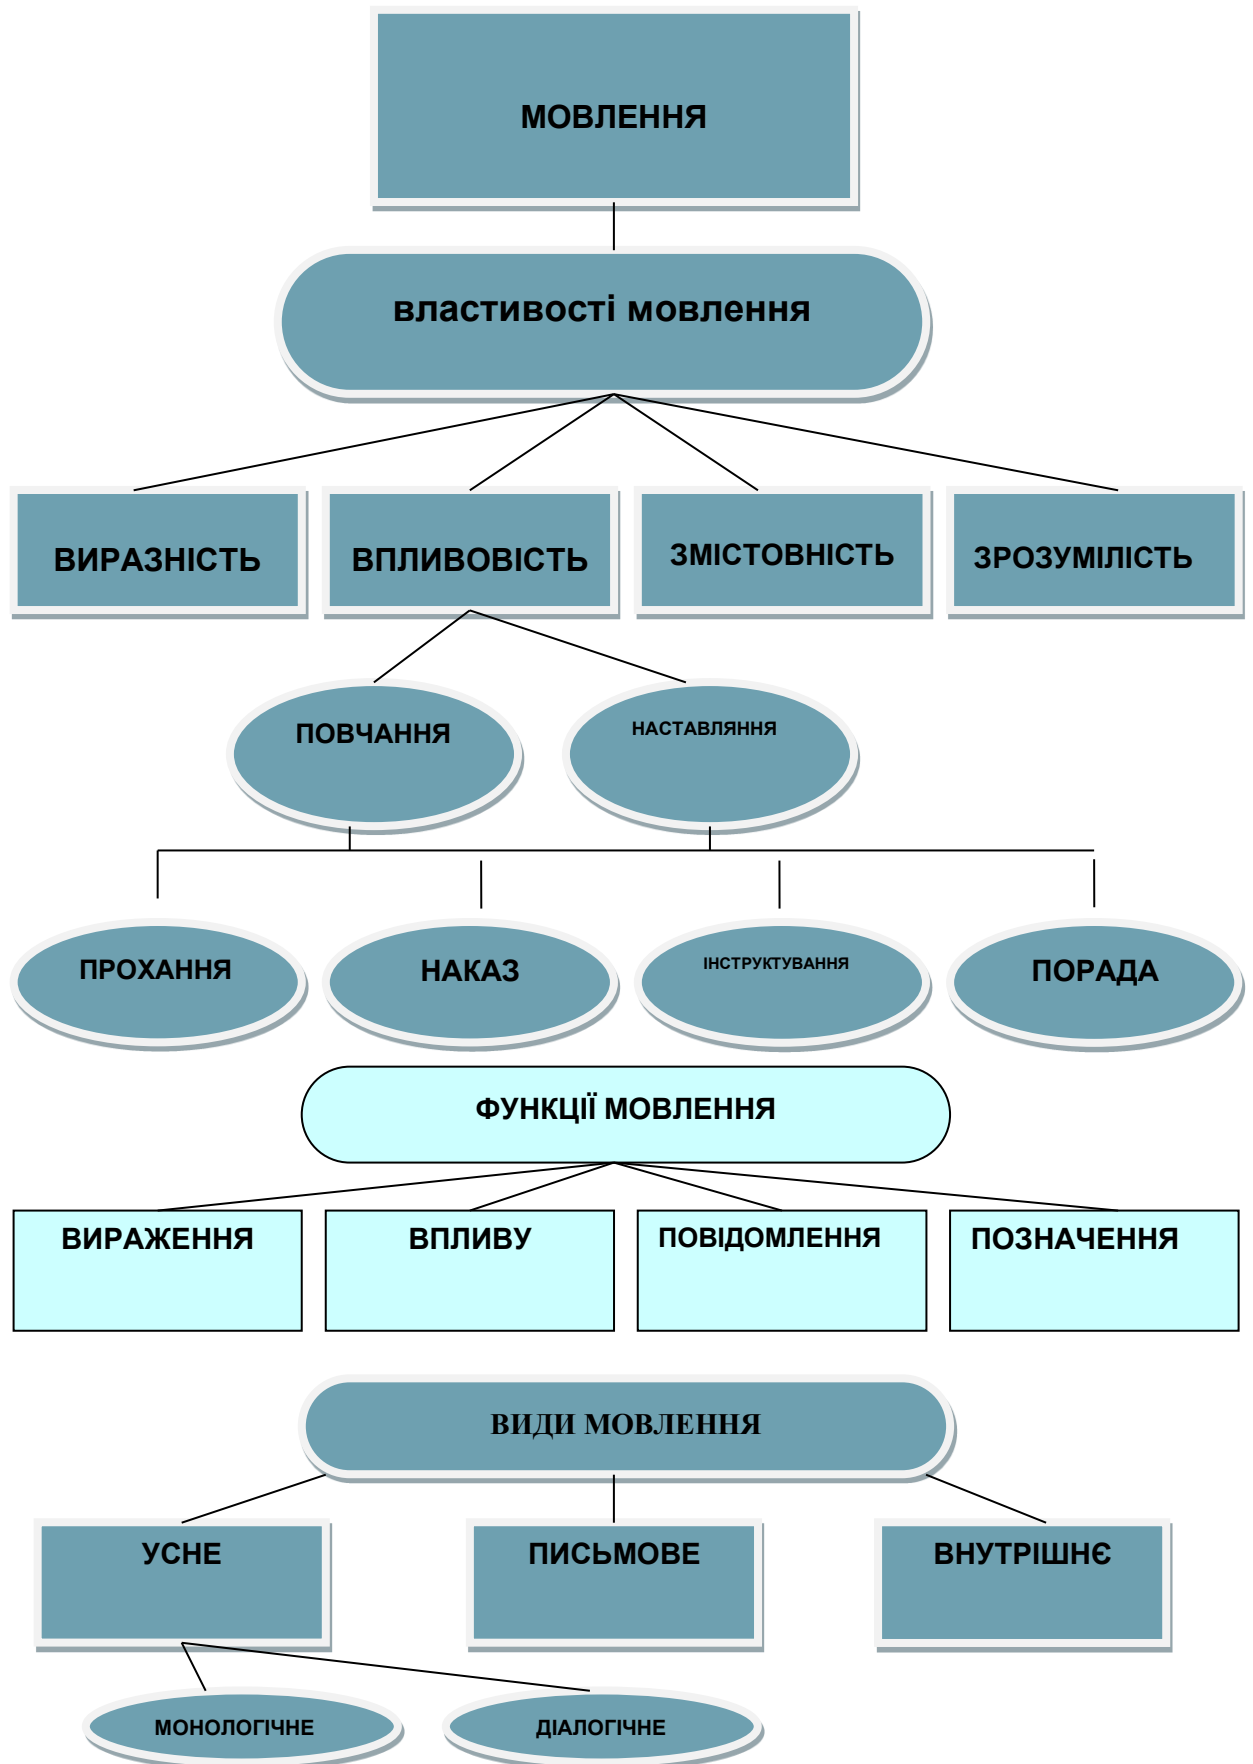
МОВЛЕННЯ

властивості мовлення

ВИРАЗНІСТЬ

ВПЛИВОВІСТЬ

ЗМІСТОВНІСТЬ

ЗРОЗУМІЛІСТЬ

ПОВЧАННЯ

НАСТАВЛЯННЯ

ПРОХАННЯ

НАКАЗ

ІНСТРУКТУВАННЯ

ПОРАДА

ФУНКЦІЇ МОВЛЕННЯ

ВИРАЖЕННЯ

ВПЛИВУ

ПОВІДОМЛЕННЯ

ПОЗНАЧЕННЯ

ВИДИ МОВЛЕННЯ

УСНЕ

ПИСЬМОВЕ

ВНУТРІШНЄ

МОНОЛОГІЧНЕ

ДІАЛОГІЧНЕ